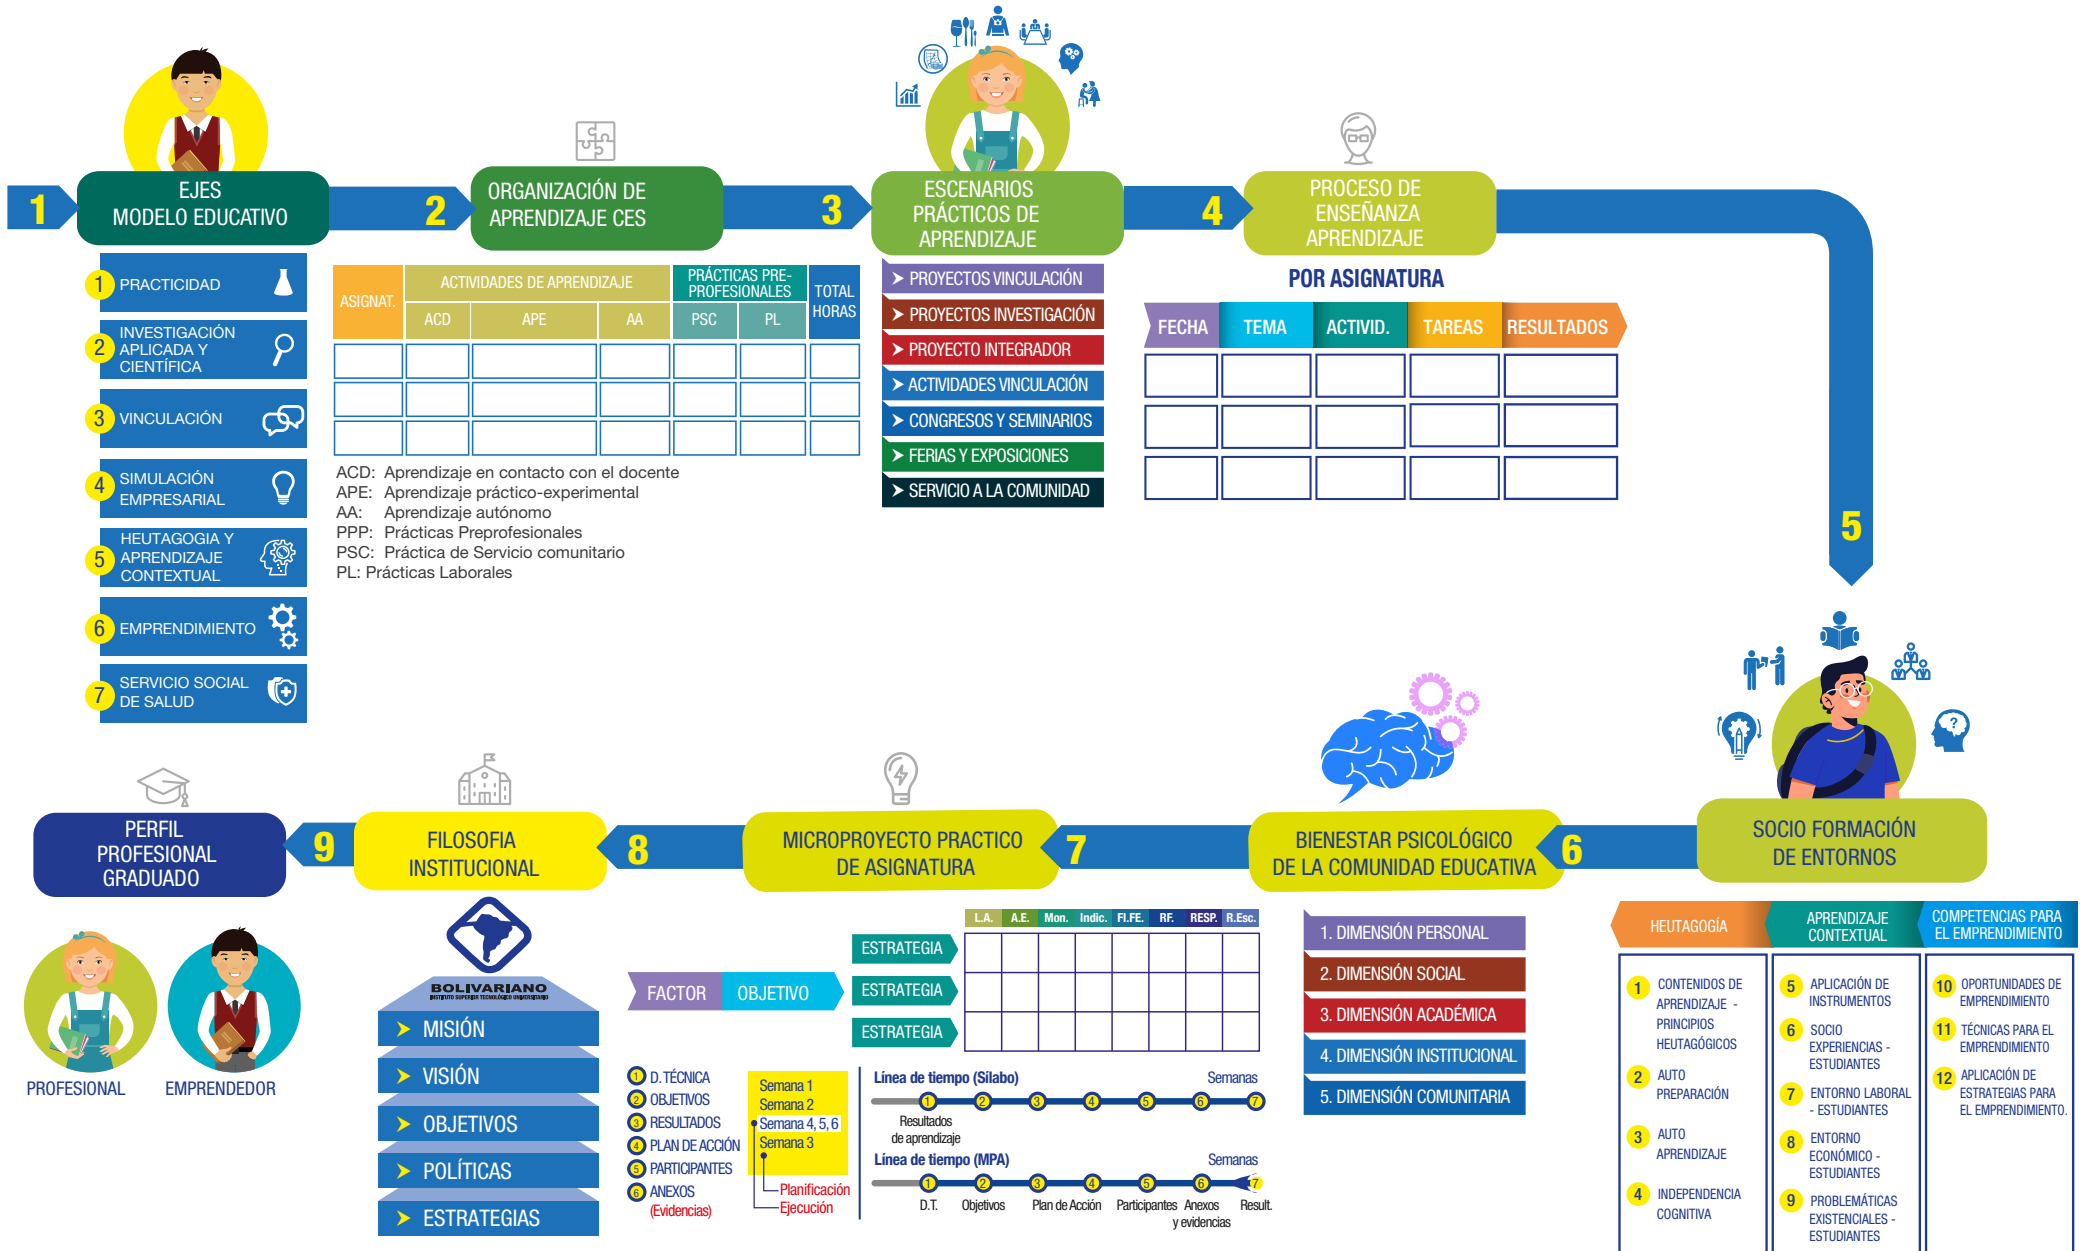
1
EJES
MODELO EDUCATIVO

1 PRACTICIDAD
2 INVESTIGACIÓN APLICADA Y CIENTÍFICA
3 VINCULACIÓN
4 SIMULACIÓN EMPRESARIAL
5 HEUTAGOGIA Y APRENDIZAJE CONTEXTUAL
6 EMPRENDIMIENTO
7 SERVICIO SOCIAL DE SALUD

2
ORGANIZACIÓN DE APRENDIZAJE CES

| ASIGNAT. | ACTIVIDADES DE APRENDIZAJE | | | PRÁCTICAS PRE-PROFESIONALES | | TOTAL HORAS |
|---|---|---|---|---|---|---|
| | ACD | APE | AA | PSC | PL | |
| | | | | | | |
| | | | | | | |
| | | | | | | |

ACD: Aprendizaje en contacto con el docente
APE: Aprendizaje práctico-experimental
AA: Aprendizaje autónomo
PPP: Prácticas Preprofesionales
PSC: Práctica de Servicio comunitario
PL: Prácticas Laborales

3
ESCENARIOS PRÁCTICOS DE APRENDIZAJE

PROYECTOS VINCULACIÓN
PROYECTOS INVESTIGACIÓN
PROYECTO INTEGRADOR
ACTIVIDADES VINCULACIÓN
CONGRESOS Y SEMINARIOS
FERIAS Y EXPOSICIONES
SERVICIO A LA COMUNIDAD

4
PROCESO DE ENSEÑANZA APRENDIZAJE
POR ASIGNATURA

| FECHA | TEMA | ACTIVID. | TAREAS | RESULTADOS |
|---|---|---|---|---|
| | | | | |
| | | | | |
| | | | | |

5

SOCIO FORMACIÓN DE ENTORNOS

HEUTAGOGÍA
1 CONTENIDOS DE APRENDIZAJE - PRINCIPIOS HEUTAGÓGICOS
2 AUTO PREPARACIÓN
3 AUTO APRENDIZAJE
4 INDEPENDENCIA COGNITIVA

APRENDIZAJE CONTEXTUAL
5 APLICACIÓN DE INSTRUMENTOS
6 SOCIO EXPERIENCIAS - ESTUDIANTES
7 ENTORNO LABORAL - ESTUDIANTES
8 ENTORNO ECONÓMICO - ESTUDIANTES
9 PROBLEMÁTICAS EXISTENCIALES - ESTUDIANTES

COMPETENCIAS PARA EL EMPRENDIMIENTO
10 OPORTUNIDADES DE EMPRENDIMIENTO
11 TÉCNICAS PARA EL EMPRENDIMIENTO
12 APLICACIÓN DE ESTRATEGIAS PARA EL EMPRENDIMIENTO.

6
BIENESTAR PSICOLÓGICO DE LA COMUNIDAD EDUCATIVA

1. DIMENSIÓN PERSONAL
2. DIMENSIÓN SOCIAL
3. DIMENSIÓN ACADÉMICA
4. DIMENSIÓN INSTITUCIONAL
5. DIMENSIÓN COMUNITARIA

7
MICROPROYECTO PRACTICO DE ASIGNATURA

FACTOR OBJETIVO
ESTRATEGIA
ESTRATEGIA
ESTRATEGIA

| L.A. | A.E. | Mon. | Indic. | FI.FE. | RF. | RESP. | R.Esc. |
|---|---|---|---|---|---|---|---|
| | | | | | | | |
| | | | | | | | |
| | | | | | | | |

1 D. TÉCNICA
2 OBJETIVOS
3 RESULTADOS
4 PLAN DE ACCIÓN
5 PARTICIPANTES
6 ANEXOS (Evidencias)

Semana 1
Semana 2
Semana 4, 5, 6
Semana 3
Planificación
Ejecución

Línea de tiempo (Sílabo) Semanas
1 2 3 4 5 6 7
Resultados de aprendizaje
Línea de tiempo (MPA) Semanas
1 2 3 4 5 6 7
D.T. Objetivos Plan de Acción Participantes Anexos y evidencias Result.

8
FILOSOFIA INSTITUCIONAL

BOLIVARIANO
INSTITUTO SUPERIOR TECNOLÓGICO UNIVERSITARIO
MISIÓN
VISIÓN
OBJETIVOS
POLÍTICAS
ESTRATEGIAS

9
PERFIL PROFESIONAL GRADUADO

PROFESIONAL
EMPRENDEDOR